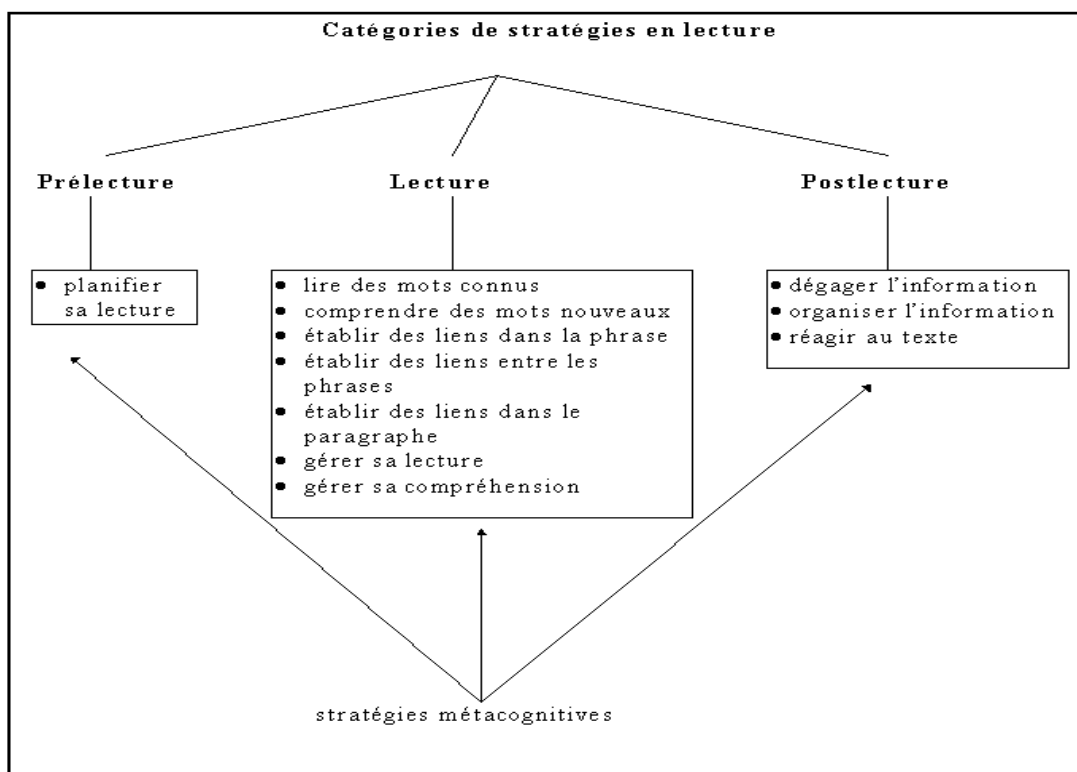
Catégories de stratégies en lecture

Prélecture

- planifier sa lecture

Lecture

- lire des mots connus
- comprendre des mots nouveaux
- établir des liens dans la phrase
- établir des liens entre les phrases
- établir des liens dans le paragraphe
- gérer sa lecture
- gérer sa compréhension

Postlecture

- dégager l'information
- organiser l'information
- réagir au texte

stratégies métacognitives